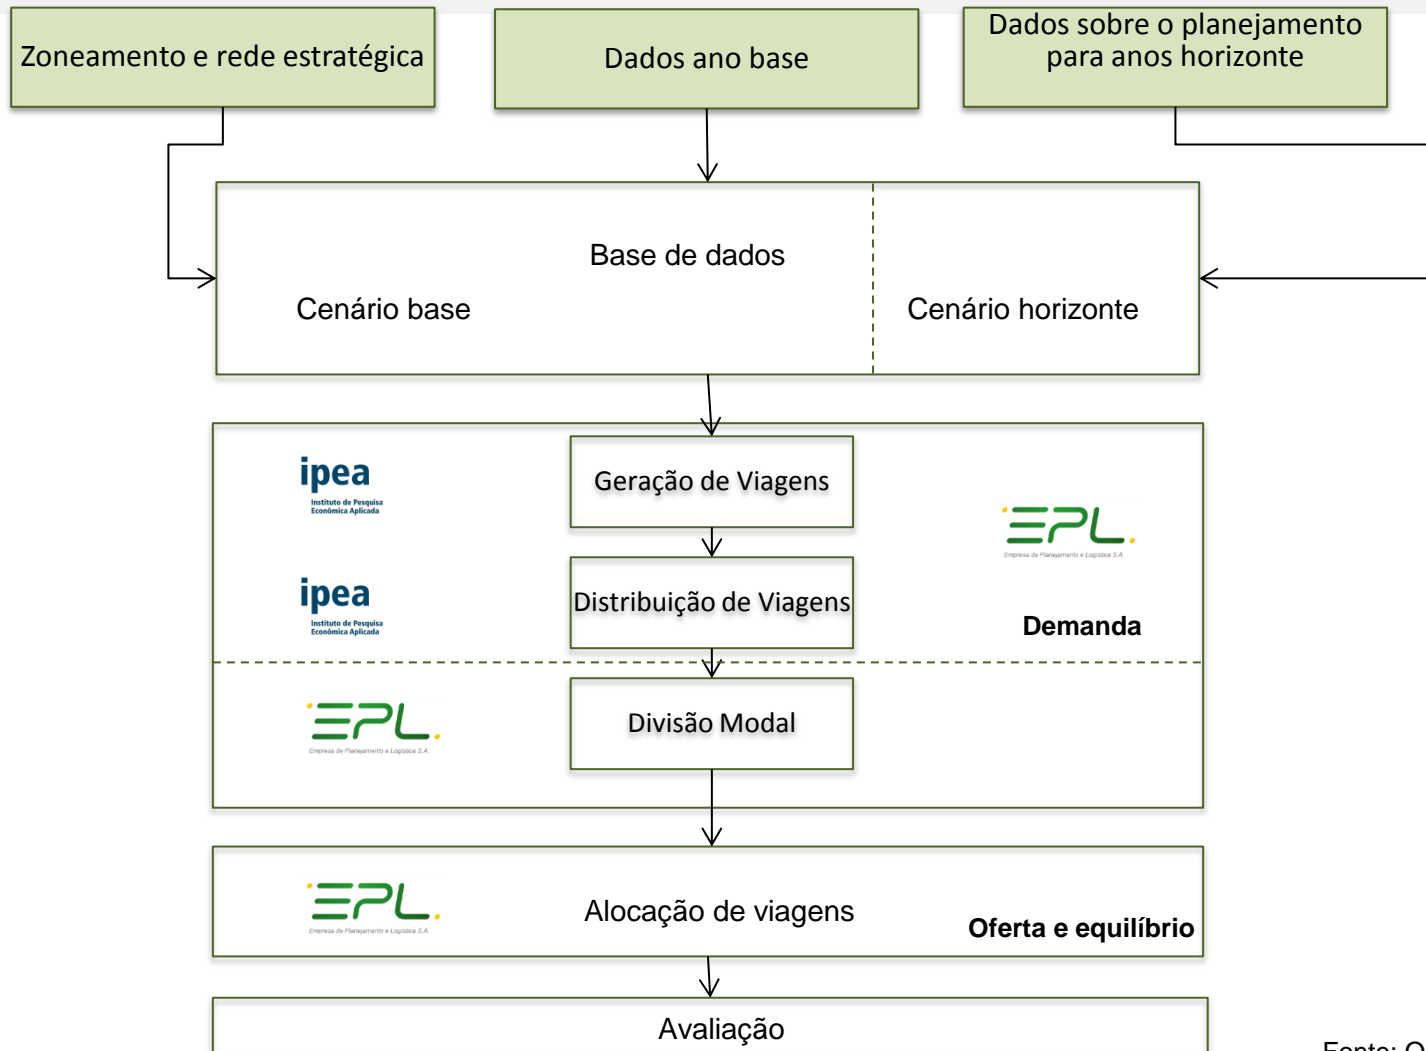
Zoneamento e rede estratégica

Dados ano base

Dados sobre o planejamento para anos horizonte

Base de dados

Cenário base

Cenário horizonte

ipea
Instituto de Pesquisa Econômica Aplicada

Geração de Viagens

EPL
Empresa de Planejamento e Logística S.A.

ipea
Instituto de Pesquisa Econômica Aplicada

Distribuição de Viagens

Demanda

EPL
Empresa de Planejamento e Logística S.A.

Divisão Modal

EPL
Empresa de Planejamento e Logística S.A.

Alocação de viagens

Oferta e equilíbrio

Avaliação

Fonte: O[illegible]